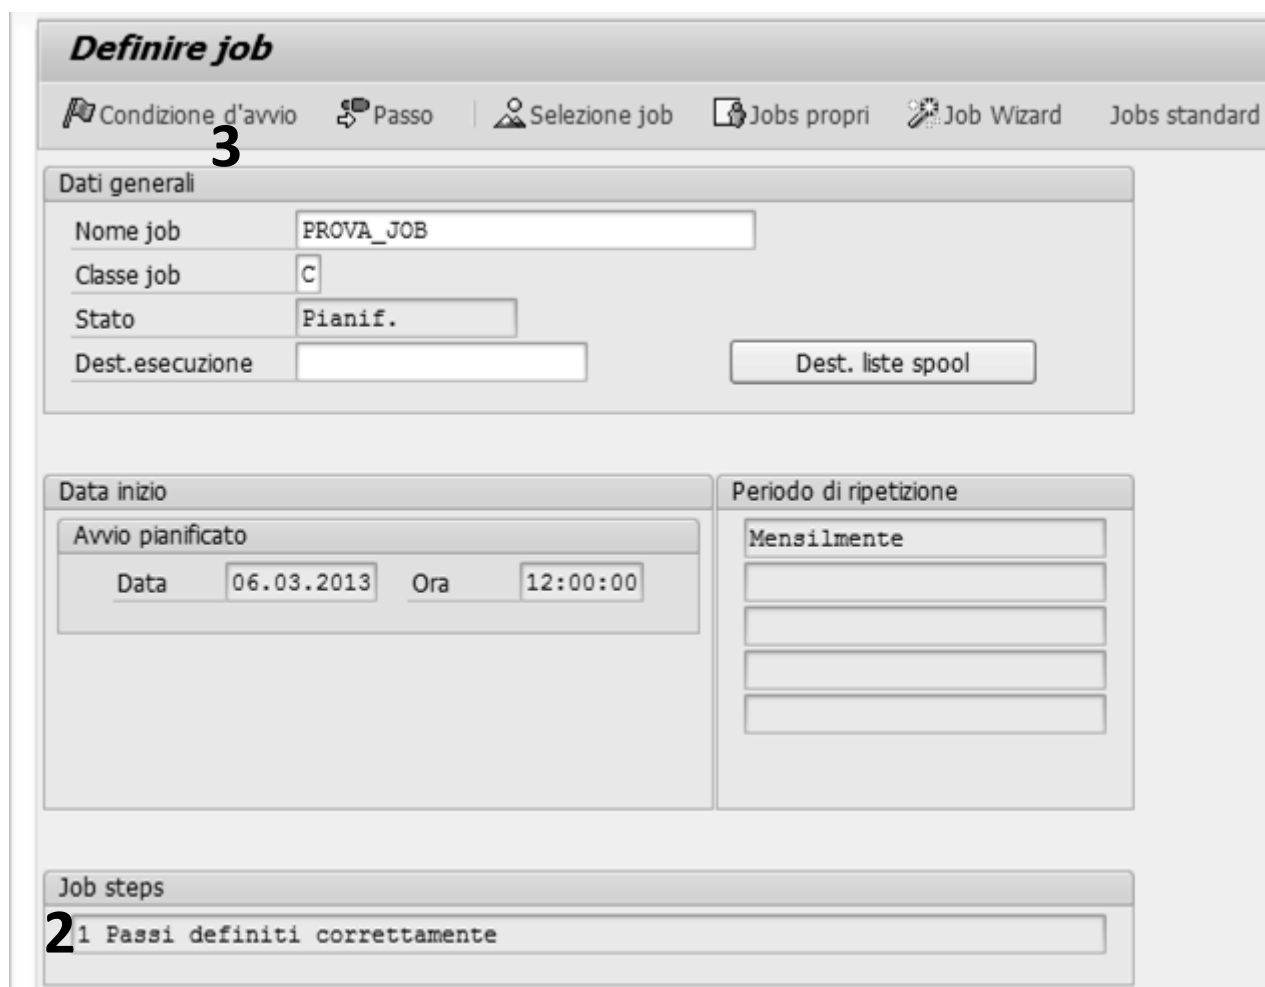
Definire job

Condizione d'avvio Passo Selezione job Jobs propri Job Wizard Jobs standard

3

Dati generali

Nome job PROVA_JOB

Classe job C

Stato Pianif.

Dest.esecuzione

Dest. liste spool

Data inizio

Avvio pianificato

Data 06.03.2013 Ora 12:00:00

Periodo di ripetizione

Mensilmente

Job steps

2

1 Passi definiti correttamente